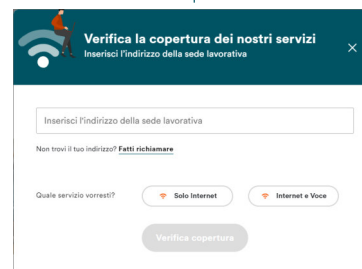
Verifica la copertura dei nostri servizi
Inserisci l'indirizzo della sede lavorativa

×

Inserisci l'indirizzo della sede lavorativa

Non trovi il tuo indirizzo? Fatti richiamare

Quale servizio vorresti?

Solo Internet

Internet e Voce

Verifica copertura